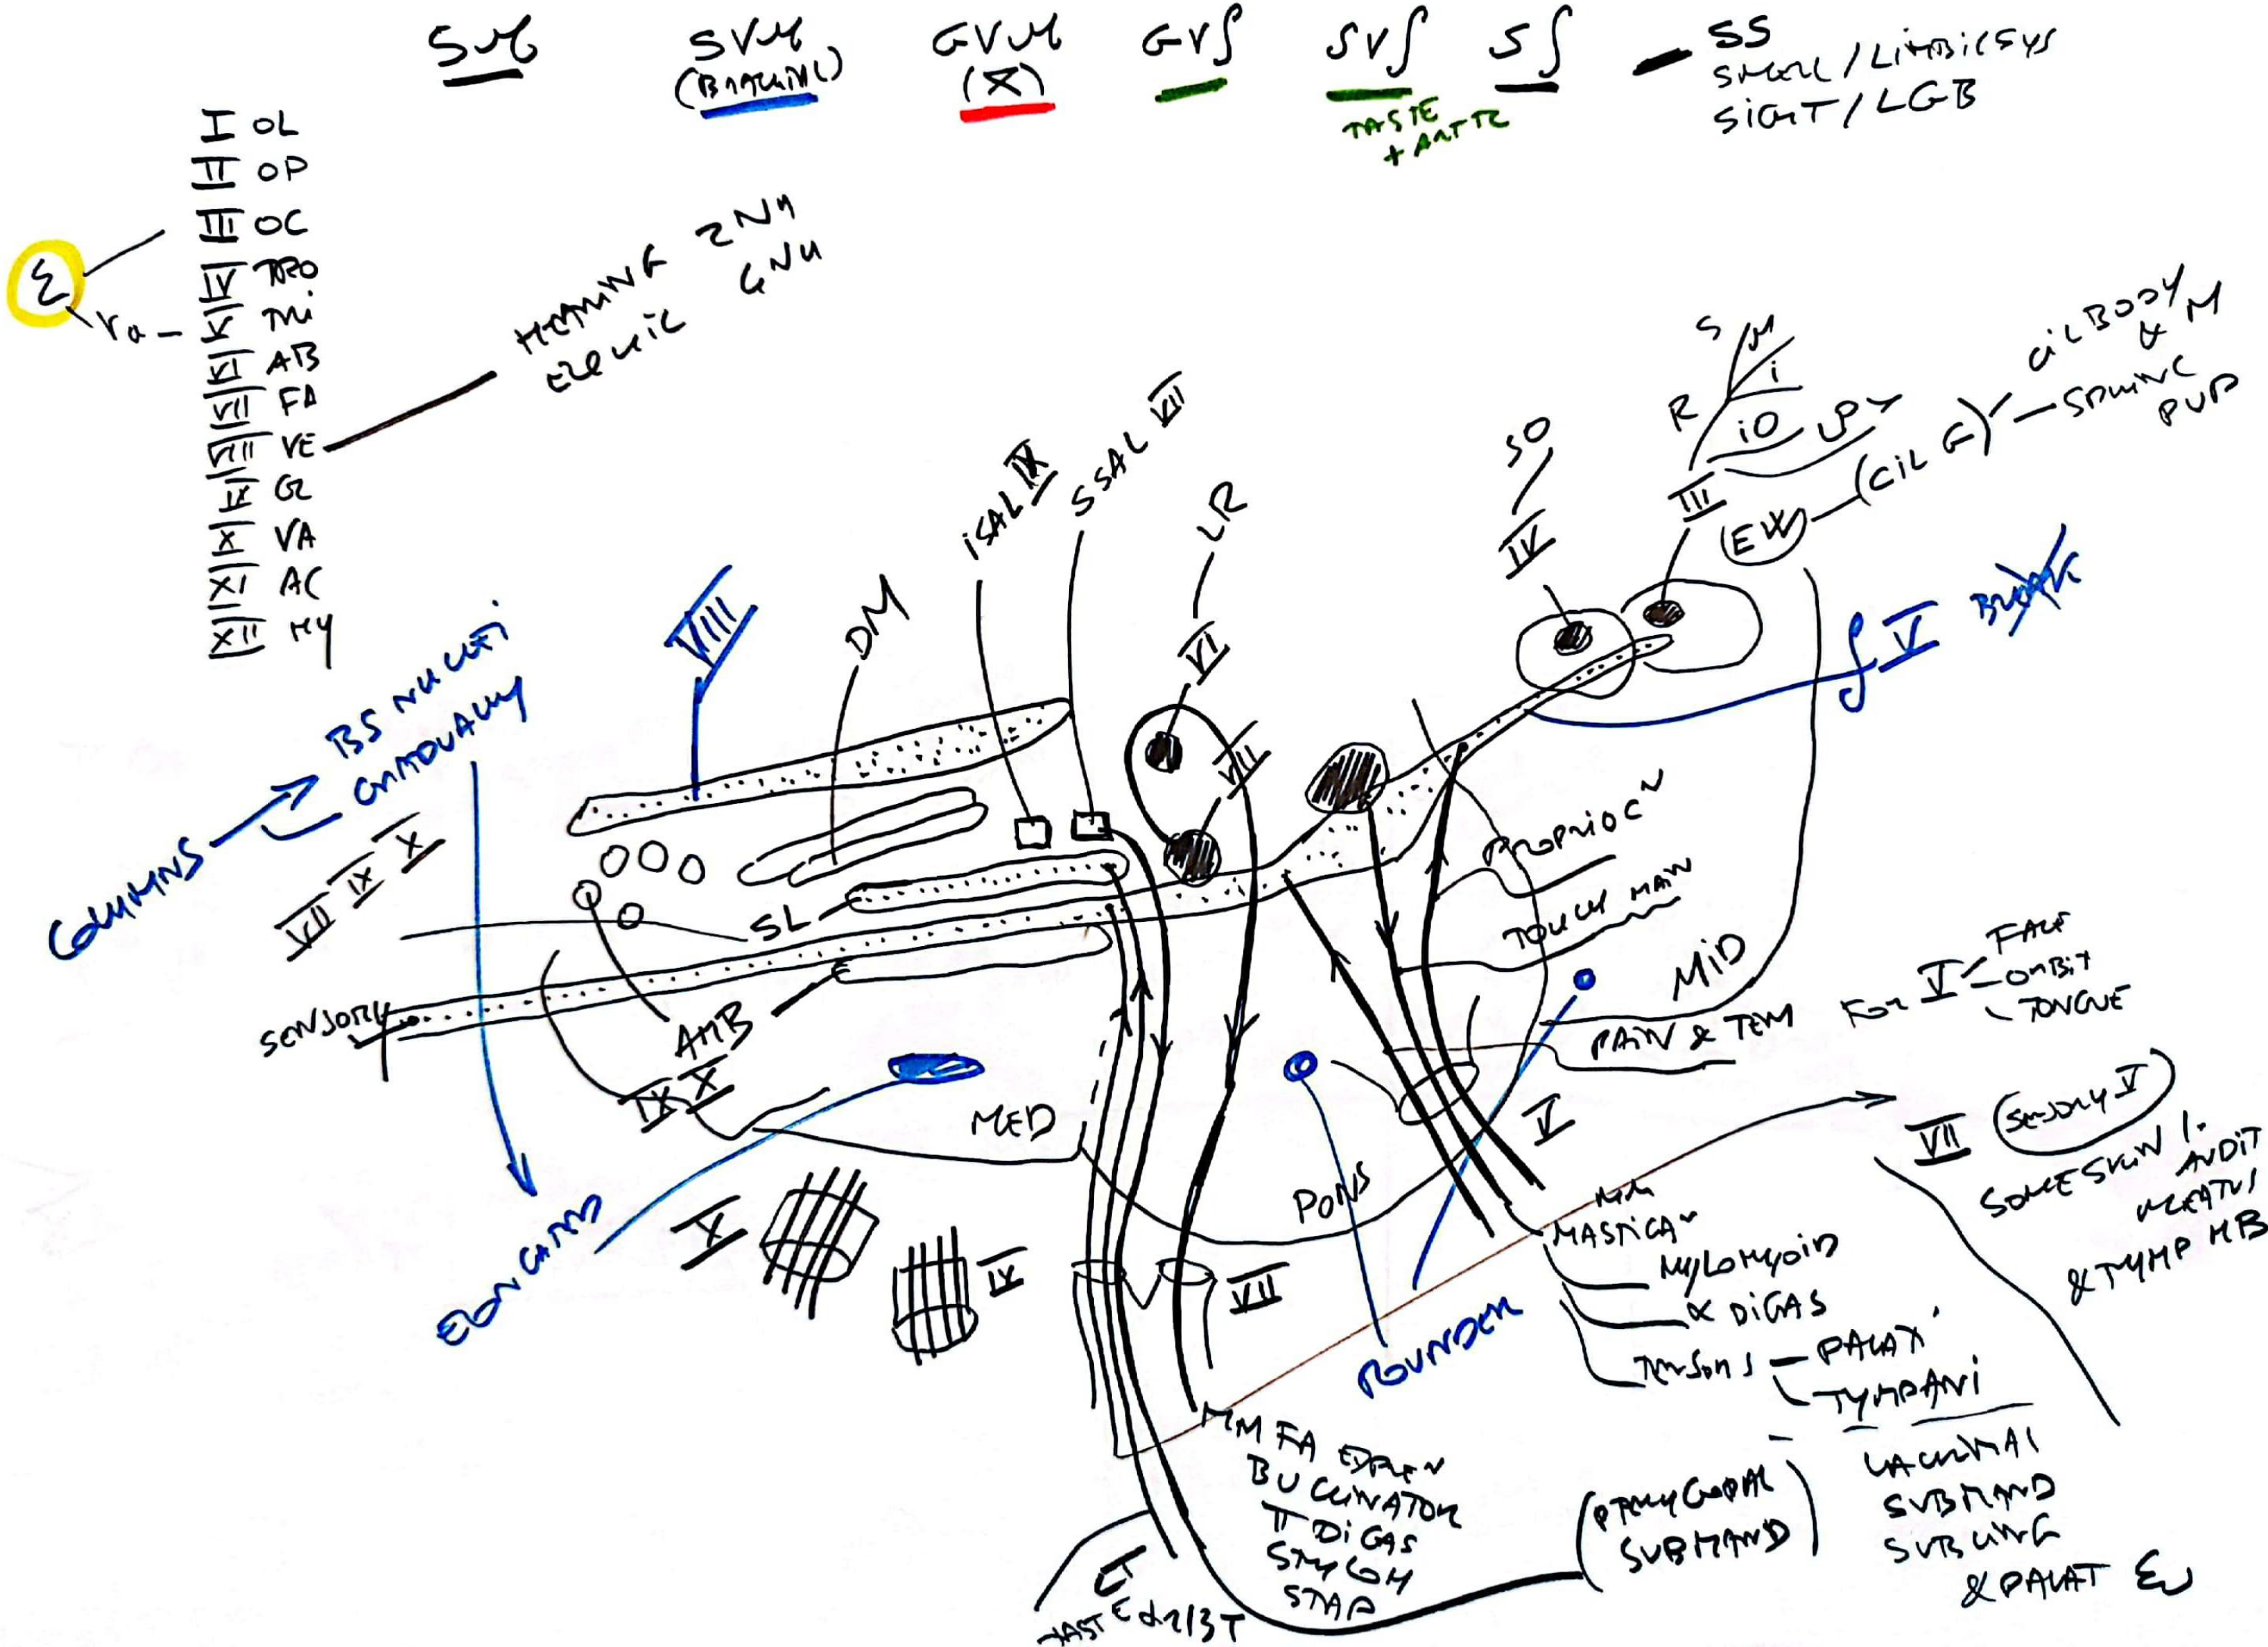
SVM SVM (BRANCHIAL) GVM (X) GVS SVS SS SS

TASTE + AFFTC

SMELL / LIMBIC SYS
SIGHT / LGB

I OL
II OP
III OC
IV TRO
V TRI
VI AB
VII FA
VIII VE
IX GL
X VA
XI AC
XII HY

E
Va

HEARING 2ND
EQUILIC GNU

BS NUCLEI
CONTINUALLY

COLUMNS

VII IX X

VIII

DM

iSAL IX

SSAL VII

LR

VI

VII

SO

IV

III

EW

S
M
i
R
iO
UPY

(CIL G)

CIL BODY & M
SPHINC PUP

S V BRAIN

PROPRIOCN

TOUCH MAIN

MID

FACE
ORBIT
TONGUE

FOR V

PAIN & TEM

SL

SENSORY

AMB

IX X

MED

PONS

V

VII (SENSORY V)

SOME SKIN I. AUDIT MEATUS & TYMP MB

ELONGATED

X

IX

VII

ROUNDER

MM
MASTICA
MYLOHYOID
& DIGAS
TENSOR - PALATI
TYMPANI

MM FA EXPRN
BUCCINATOR
P DIGAS
STYLOH
STAP

(PTERYGOPAL SUBMAND)

LACRIMAL
SUBMAND
SUBLING
& PALAT EU

CT

TASTE 2/3 T